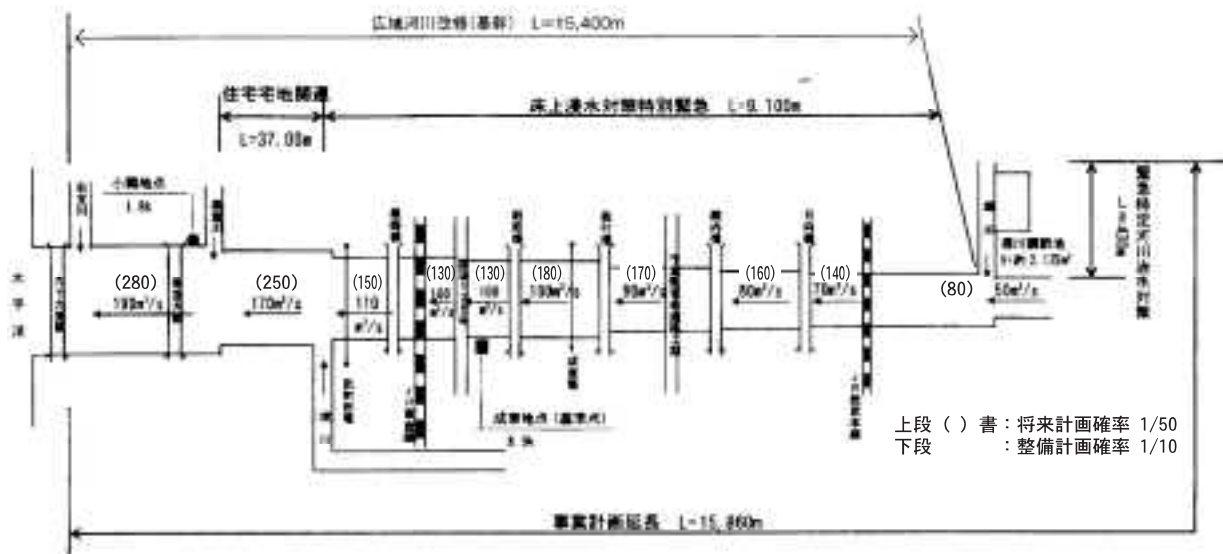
広域河川改修(基幹) L=15,400m

住宅宅地関連

床上浸水対策特別緊急 L=9,100m

L=37.00m

小鶴地点
1.4k

太平洋

(280)
190m³/s

(250)
170m³/s

(150)
110
m³/s

(130)
100
m³/s

(130)
100
m³/s

(180)
100m³/s

(170)
90m³/s

(160)
80m³/s

(140)
70m³/s

(80)
50m³/s

遊水調節池
V=約3.1万m³

緊急特定河川対策

成東地点(基準点)
3.9k

上段 ( ) 書:将来計画確率 1/50
下段 :整備計画確率 1/10

事業計画延長 L=15,860m